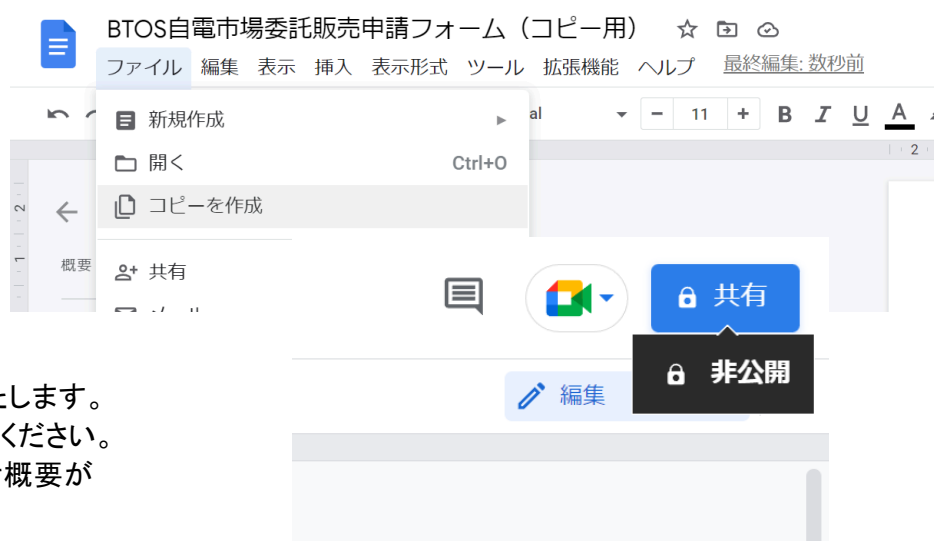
BTOS自電市場委託販売申請フォーム（コピー用）

ファイル 編集 表示 挿入 表示形式 ツール 拡張機能 ヘルプ 最終編集: 数秒前

al 11 B I U A

2

新規作成
開く Ctrl+O
コピーを作成
共有

2
1
概要

共有
非公開
編集

します。
ください。
概要が